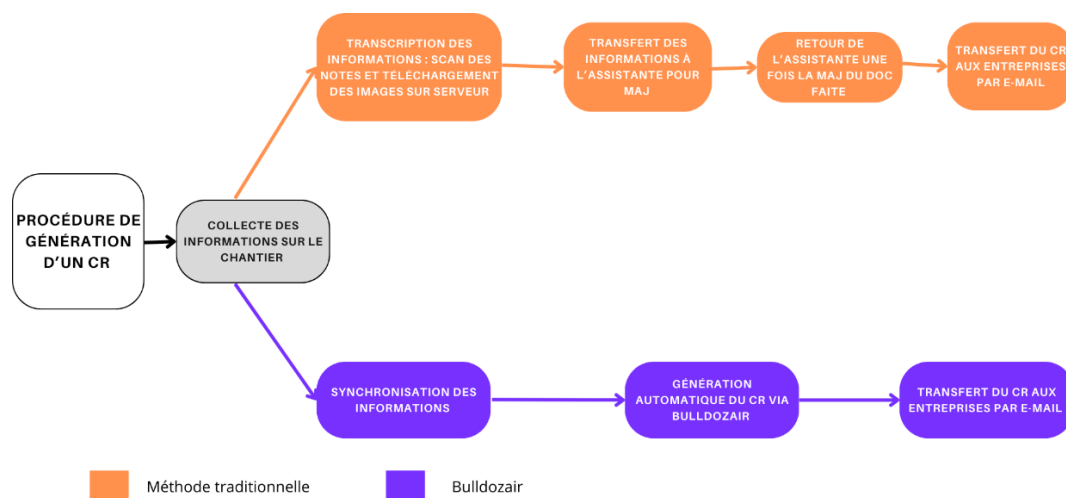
PROCÉDURE DE GÉNÉRATION D'UN CR

COLLECTE DES INFORMATIONS SUR LE CHANTIER

TRANSCRIPTION DES INFORMATIONS : SCAN DES NOTES ET TELECHARGEMENT DES IMAGES SUR SERVEUR

TRANSFERT DES INFORMATIONS À L'ASSISTANTE POUR MAJ

RETOUR DE L'ASSISTANTE UNE FOIS LA MAJ DU DOC FAITE

TRANSFERT DU CR AUX ENTREPRISES PAR E-MAIL

SYNCHRONISATION DES INFORMATIONS

GÉNÉRATION AUTOMATIQUE DU CR VIA BULLDOZAIR

TRANSFERT DU CR AUX ENTREPRISES PAR E-MAIL

Méthode traditionnelle

Bulldozair